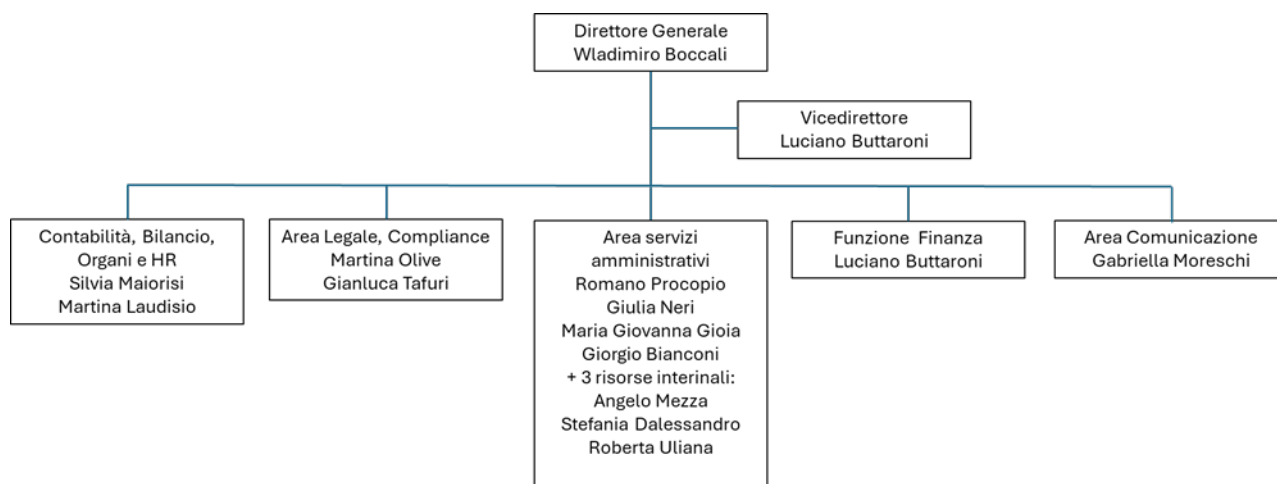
Direttore Generale
Wladimiro Boccali

Vicedirettore
Luciano Buttaroni

Contabilità, Bilancio, Organi e HR
Silvia Maiorisi
Martina Laudisio

Area Legale, Compliance
Martina Olive
Gianluca Tafuri

Area servizi amministrativi
Romano Procopio
Giulia Neri
Maria Giovanna Gioia
Giorgio Bianconi
+ 3 risorse interinali:
Angelo Mezza
Stefania Dalessandro
Roberta Uliana

Funzione Finanza
Luciano Buttaroni

Area Comunicazione
Gabriella Moreschi